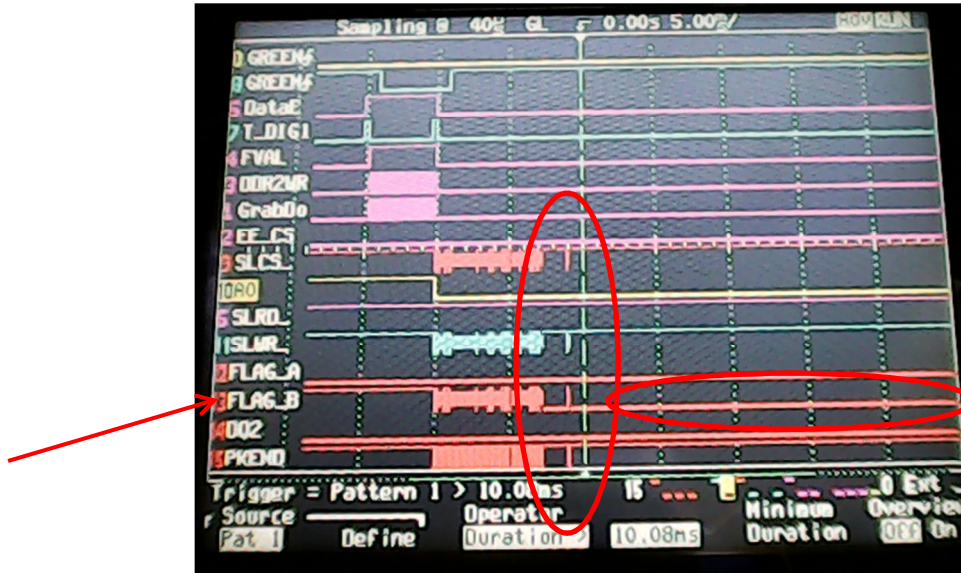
Sampling 8 40% GL 0.00s 5.00%/ RUN

0 GREEN6
8 GREEN6
6 DataE
7 T_DIG1
4 FVAL
3 DDR2WR
1 GrabDo
2 EE_CS
3 SLCS_
10A0
5 SLRD_
1 SLWR_
2 FLAG_A
3 FLAG_B
4 DQ2
5 PKEND

Trigger = Pattern 1 > 10.00ms 15 0 Ext
Source Define Operator Minimum Overview
Pat 1 Duration > 10.08ms Duration Off On